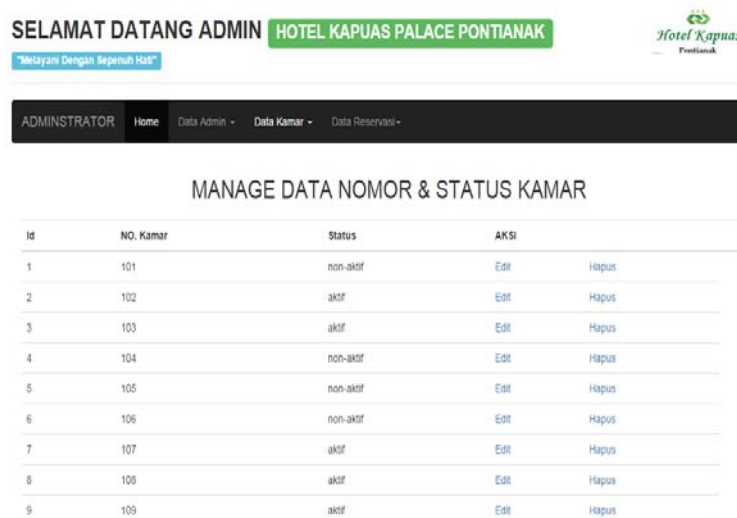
SELAMAT DATANG ADMIN HOTEL KAPUAS PALACE PONTIANAK

"Melayani Dengan Sepenuh Hati"

Hotel Kapuas
Pontianak

ADMINSTRATOR Home Data Admin ▾ Data Kamar ▾ Data Reservasi ▾

MANAGE DATA NOMOR & STATUS KAMAR

| Id | NO. Kamar | Status | AKSI | |
|---|---|---|---|---|
| 1 | 101 | non-aktif | Edit | Hapus |
| 2 | 102 | aktif | Edit | Hapus |
| 3 | 103 | aktif | Edit | Hapus |
| 4 | 104 | non-aktif | Edit | Hapus |
| 5 | 105 | non-aktif | Edit | Hapus |
| 6 | 106 | non-aktif | Edit | Hapus |
| 7 | 107 | aktif | Edit | Hapus |
| 8 | 108 | aktif | Edit | Hapus |
| 9 | 109 | aktif | Edit | Hapus |